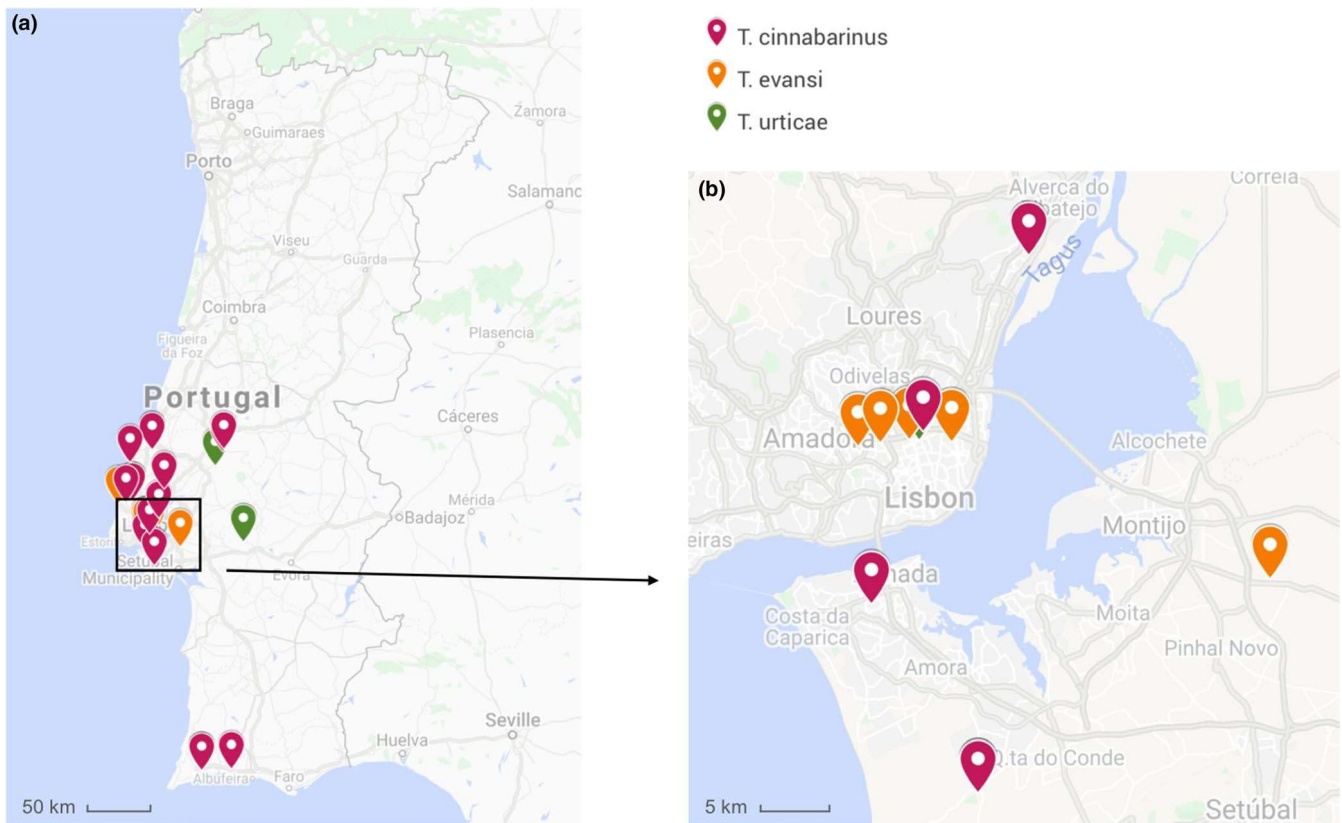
(a)

Braga
Zamora
Guimaraes
Porto
Salamanc
Viseu
Guarda
Coimbra
Plasencia
Figueira da Foz
Portugal
Cáceres
Mérida
Badajoz
Estoril
Setubal Municipality
Evora
Seville
Huelva
Albufeira
Faro
50 km

T. cinnabarinus
T. evansi
T. urticae

(b)

Alverca do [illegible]batejo
Correia
Tagus
Loures
Odivelas
Amadora
Alcochete
Lisbon
Montijo
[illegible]eiras
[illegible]ada
Costa da Caparica
Moita
Pinhal Novo
Amora
Q.ta do Conde
5 km
Setúbal